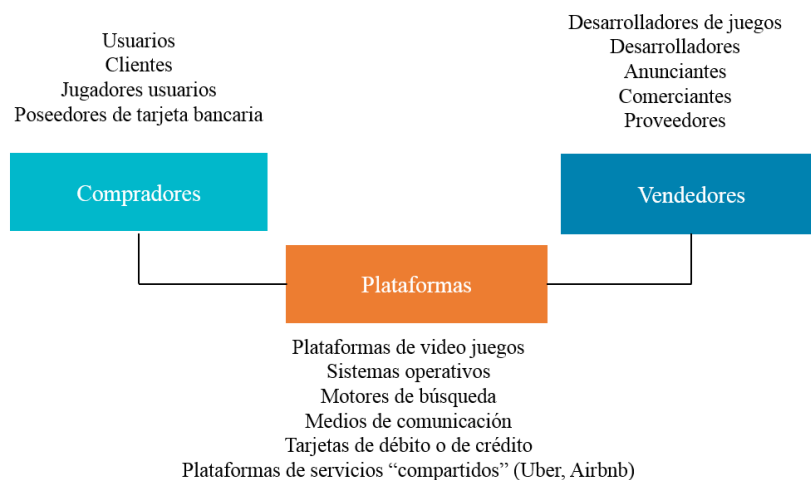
Usuarios
Clientes
Jugadores usuarios
Poseedores de tarjeta bancaria

Desarrolladores de juegos
Desarrolladores
Anunciantes
Comerciantes
Proveedores

Compradores

Vendedores

Plataformas

Plataformas de video juegos
Sistemas operativos
Motores de búsqueda
Medios de comunicación
Tarjetas de débito o de crédito
Plataformas de servicios “compartidos” (Uber, Airbnb)